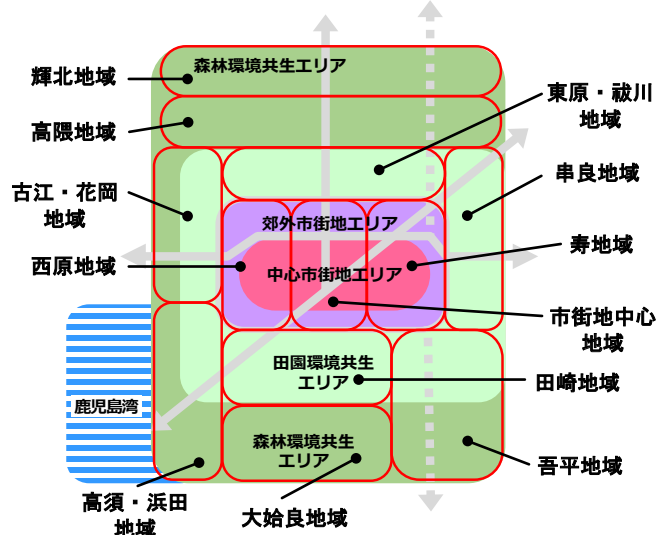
森林環境共生エリア

輝北地域

高隈地域

東原・�union川地域

串良地域

古江・花岡地域

郊外市街地エリア

寿地域

西原地域

中心市街地エリア

市街地中心地域

田園環境共生エリア

田崎地域

鹿児島湾

森林環境共生エリア

吾平地域

高須・浜田地域

大姶良地域